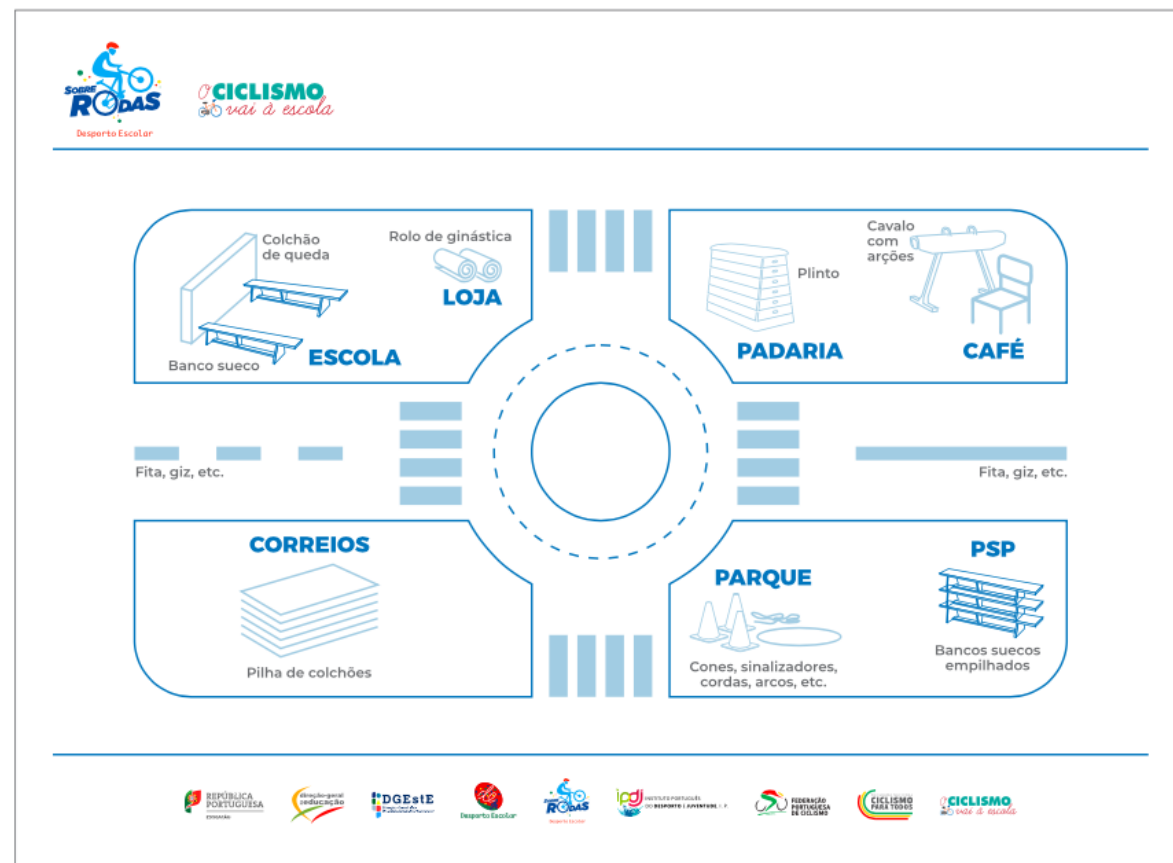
SOBRE RODAS
Desporto Escolar

O CICLISMO vai à escola

Colchão de queda

Rolo de ginástica

LOJA

Banco sueco

ESCOLA

Cavalo com arções

Plinto

PADARIA

CAFÉ

Fita, giz, etc.

Fita, giz, etc.

CORREIOS

Pilha de colchões

PARQUE

Cones, sinalizadores, cordas, arcos, etc.

PSP

Bancos suecos empilhados

REPÚBLICA PORTUGUESA EDUCAÇÃO

direção-geral da educação

DGEstE

Desporto Escolar

SOBRE RODAS Desporto Escolar

ipdj INSTITUTO PORTUGUÊS DO DESPORTO E JUVENTUDE, I. P.

FEDERAÇÃO PORTUGUESA DE CICLISMO

CICLISMO PARA TODOS

O CICLISMO vai à escola